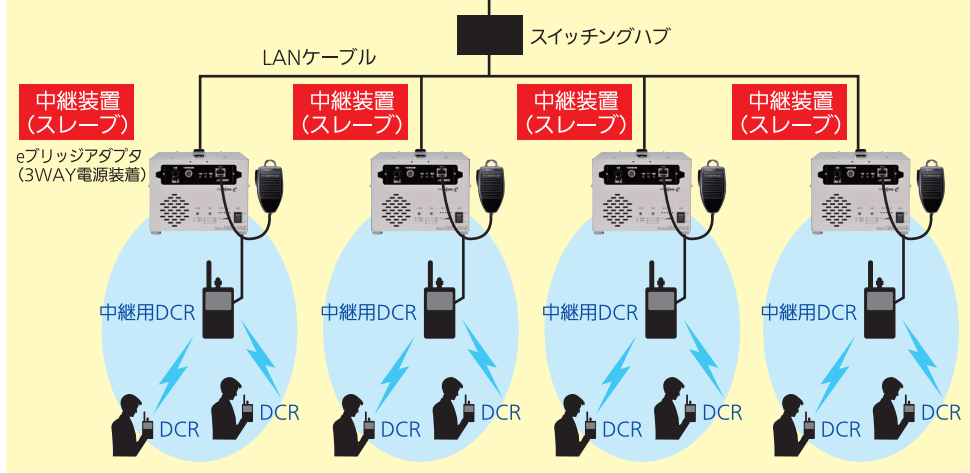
スイッチングハブ

LANケーブル

中継装置
(スレーブ)

eブリッジアダプタ
(3WAY電源装着)

中継用DCR

DCR

DCR

中継装置
(スレーブ)

中継用DCR

DCR

DCR

中継装置
(スレーブ)

中継用DCR

DCR

DCR

中継装置
(スレーブ)

中継用DCR

DCR

DCR